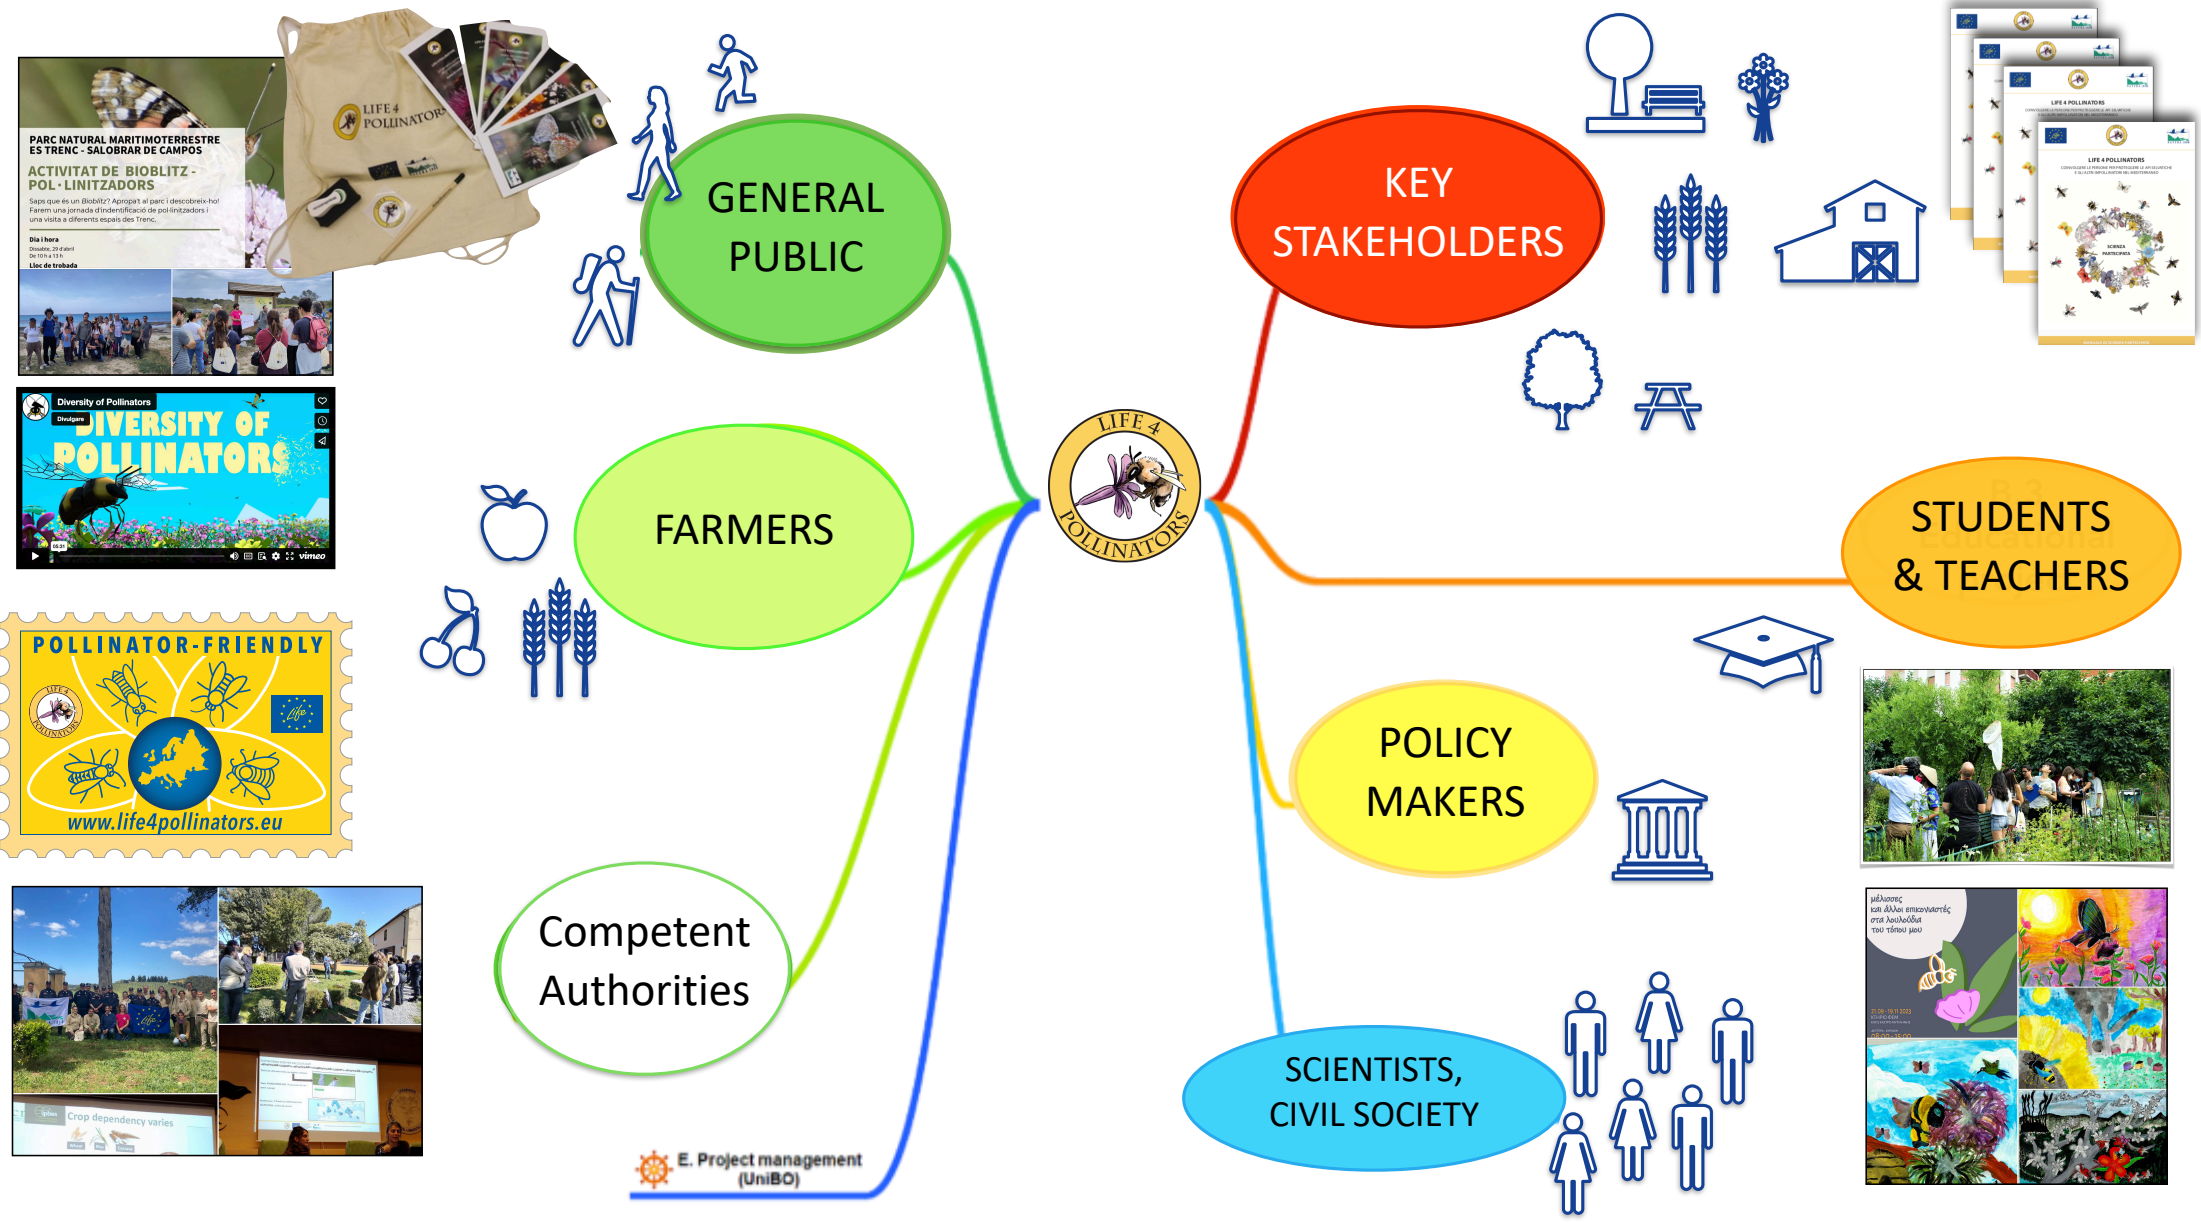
PARC NATURAL MARITIMOTERRESTRE ES TRENC - SALOBRAR DE CAMPOS

ACTIVITAT DE BIOBLITZ - POL·LINITZADORS

Saps qué és un Bioblitz? Apropa't al parc i descobreix-ho! Farem una jornada d'indentificació de pol·linitzadors i una visita a diferents espais des Trenc.

Dia i hora
Dissabte, 29 d'abril
De 10 a 13 h
Lloc de trobada

LIFE 4 POLLINATORS

GENERAL PUBLIC

KEY STAKEHOLDERS

LIFE 4 POLLINATORS

Diversity of Pollinators
Divulgare
DIVERSITY OF POLLINATORS
vimeo

FARMERS

LIFE 4 POLLINATORS

STUDENTS & TEACHERS

POLLINATOR-FRIENDLY
www.life4pollinators.eu

POLICY MAKERS

Competent Authorities

Crop dependency varies

SCIENTISTS, CIVIL SOCIETY

E. Project management (UniBO)

μέλισσες και άλλοι επικονιαστές στα λουλούδια του τόπου μου